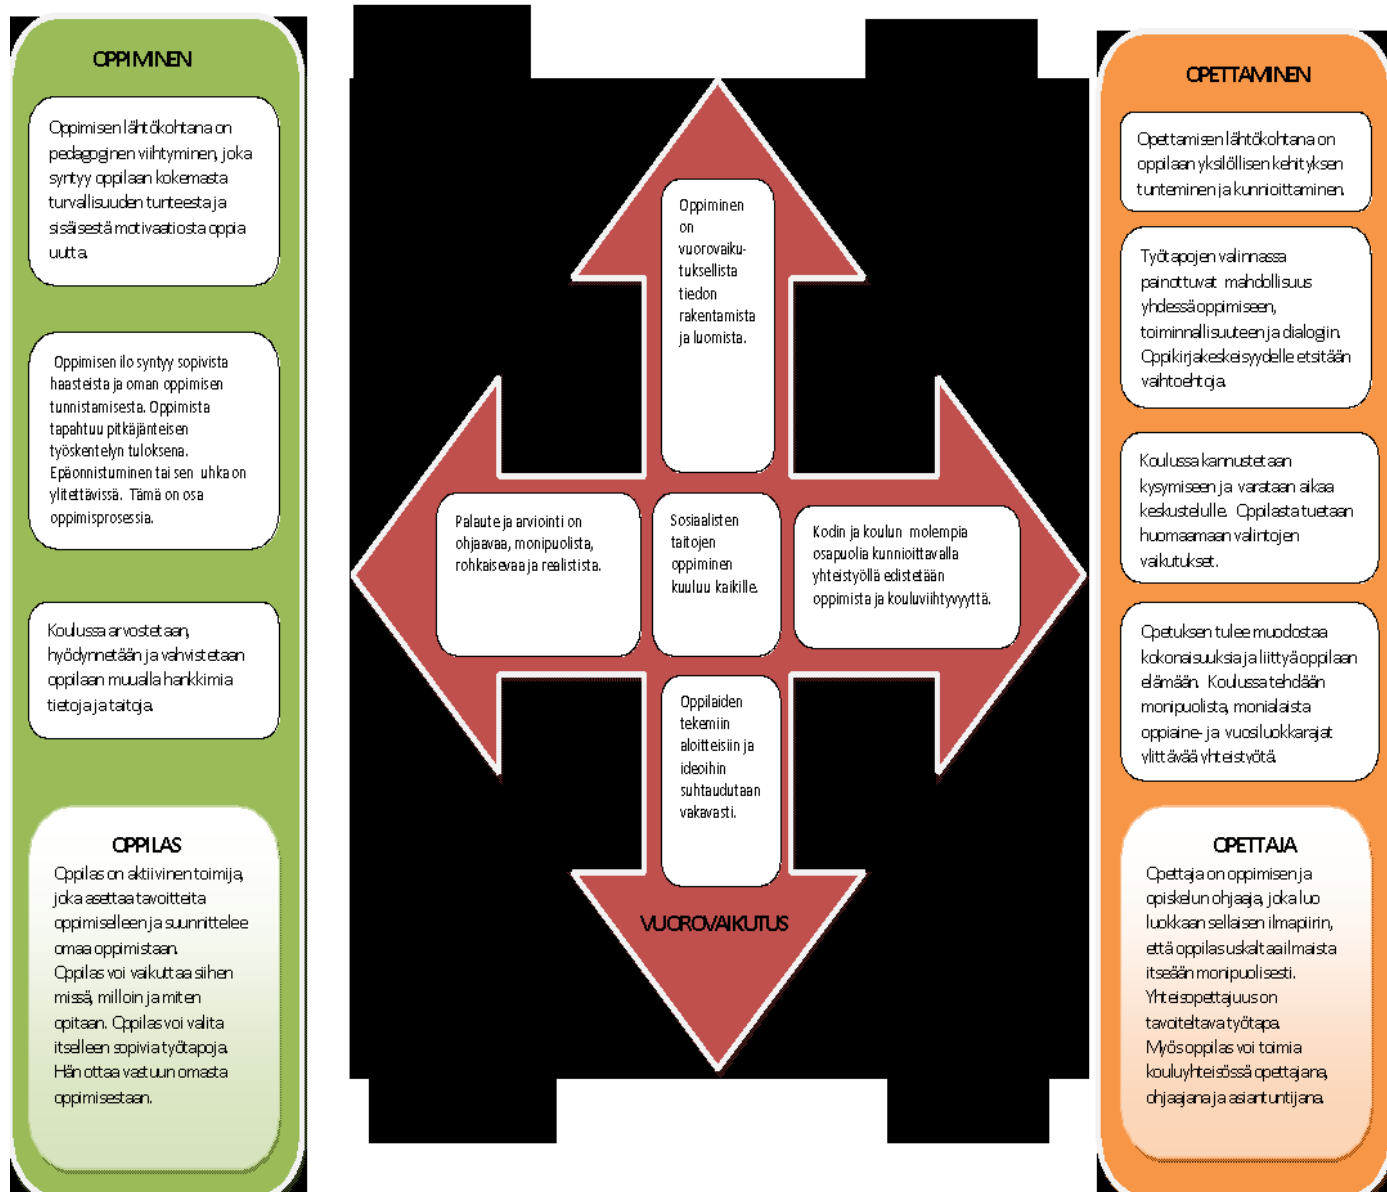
OPPIMINEN

Oppimisen lähtökohtana on pedagoginen viihtyminen, joka syntyy oppilaan kokemasta turvallisuuden tunteesta ja sisäisestä motivaatiosta oppia uutta.

Oppimisen ilo syntyy sopivista haasteista ja oman oppimisen tunnistamisesta. Oppimista tapahtuu pitkäjänteisen työskentelyn tuloksena. Epäonnistuminen tai sen uhka on ylitettävissä. Tämä on osa oppimisprosessia.

Koulussa arvostetaan, hyödynnetään ja vahvistetaan oppilaan muualla hankkimia tietoja ja taitoja.

OPPILAS
Oppilas on aktiivinen toimija, joka asettaa tavoitteita oppimiselleen ja suunnittelee omaa oppimistaan. Oppilas voi vaikuttaa siihen missä, milloin ja miten opitaan. Oppilas voi valita itselleen sopivia työtapoja. Hän ottaa vastuun omasta oppimisestaan.

Oppiminen on vuorovaikutuksellista tiedon rakentamista ja luomista.

Palaute ja arviointi on ohjaavaa, monipuolista, rohkaisevaa ja realistista.

Sosiaalisten taitojen oppiminen kuuluu kaikille.

Kodin ja koulun molempia osapuolia kunnioittavalla yhteistyöllä edistetään oppimista ja kouluviihtyvyyttä.

Oppilaiden tekemiin aloitteisiin ja ideoihin suhtaudutaan vakavasti.

VUOROVAIKUTUS

OPETTAMINEN

Opettamisen lähtökohtana on oppilaan yksilöllisen kehityksen tunteminen ja kunnioittaminen.

Työtapojen valinnassa painottuvat mahdollisuus yhdessä oppimiseen, toiminnallisuuteen ja dialogiin. Oppikirjakeskeisyydelle etsitään vaihtoehtoja.

Koulussa kannustetaan kysymiseen ja varataan aikaa keskustelulle. Oppilasta tuetaan huomaamaan valintojen vaikutukset.

Opetuksen tulee muodostaa kokonaisuuksia ja liittyä oppilaan elämään. Koulussa tehdään monipuolista, monialaista oppiaine- ja vuosiluokkarajat ylittävää yhteistyötä.

OPETTAJA
Opettaja on oppimisen ja opiskelun ohjaaja, joka luo luokkaan sellaisen ilmapiirin, että oppilas uskaltaa ilmaista itseään monipuolisesti. Yhteisopettajuus on tavoiteltava työtapa. Myös oppilas voi toimia kouluyhteisössä opettajana, ohjaajana ja asiantuntijana.